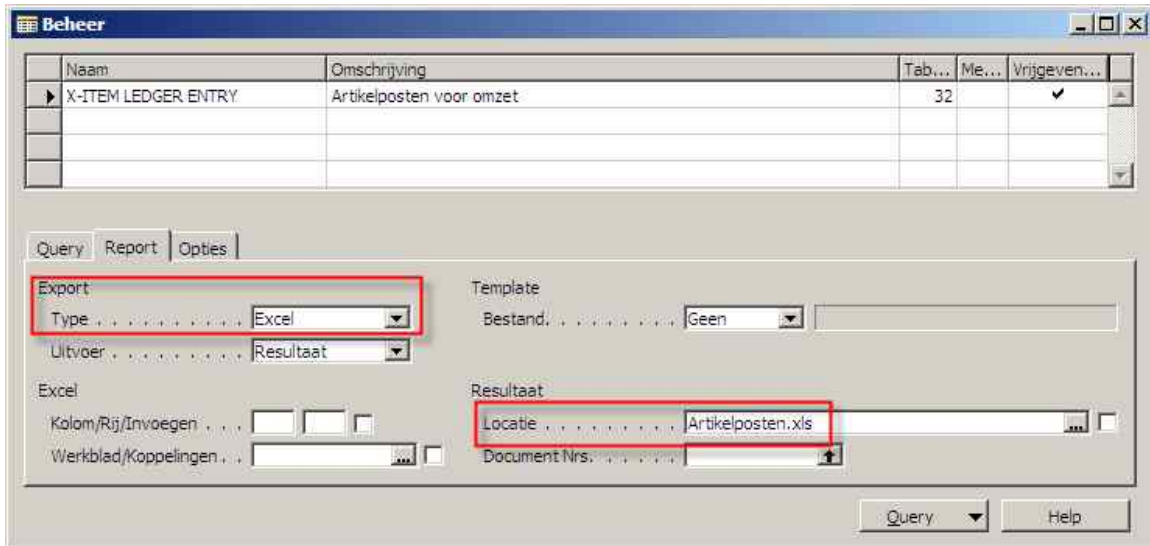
Beheer

| Naam | Omschrijving | Tab... | Me... | Vrijgeven... |
|---|---|---|---|---|
| X-ITEM LEDGER ENTRY | Artikelposten voor omzet | 32 | | ✔ |
| | | | | |
| | | | | |
| | | | | |

Query | Report | Opties

Export
Type . . . . . . . . . . . Excel
Uitvoer . . . . . . . . . Resultaat

Template
Bestand. . . . . . . . . . Geen

Excel
Kolom/Rij/Invoegen . . .
Werkblad/Koppelingen . .

Resultaat
Locatie . . . . . . . . . . Artikelposten.xls
Document Nrs. . . . . . .

Query
Help